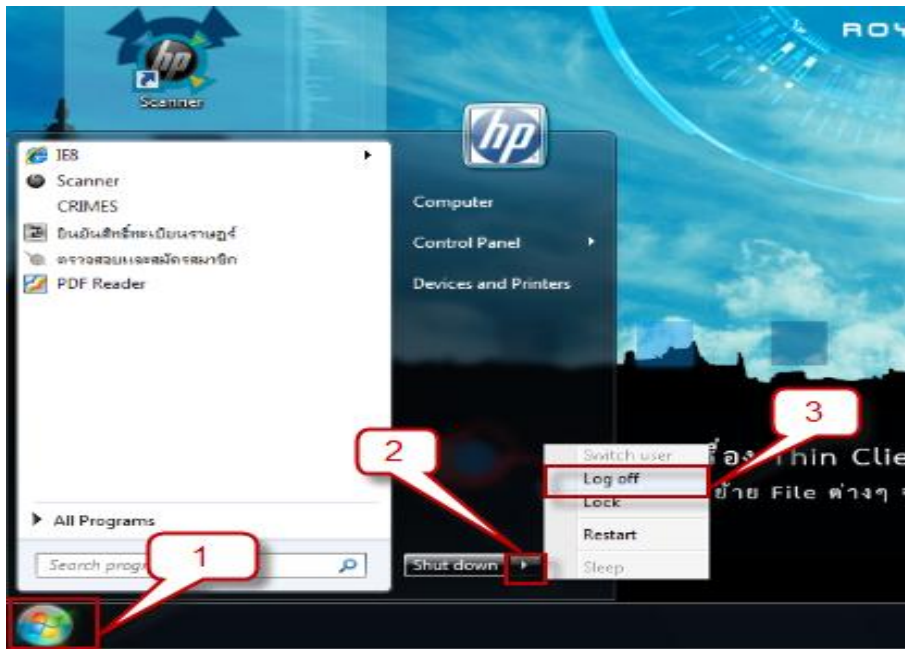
ROY

Scanner

IE8
Scanner
CRIMES
ยืนยันสิทธิ์ทะเบียนราษฎร์
ตรวจสอบและสมัครสมาชิก
PDF Reader

Computer
Control Panel
Devices and Printers

All Programs

Search progr

Shut down

Switch user
Log off
Lock
Restart
Sleep

1
2
3

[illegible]อง Thin Clie
ย้าย File ต่างๆ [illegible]